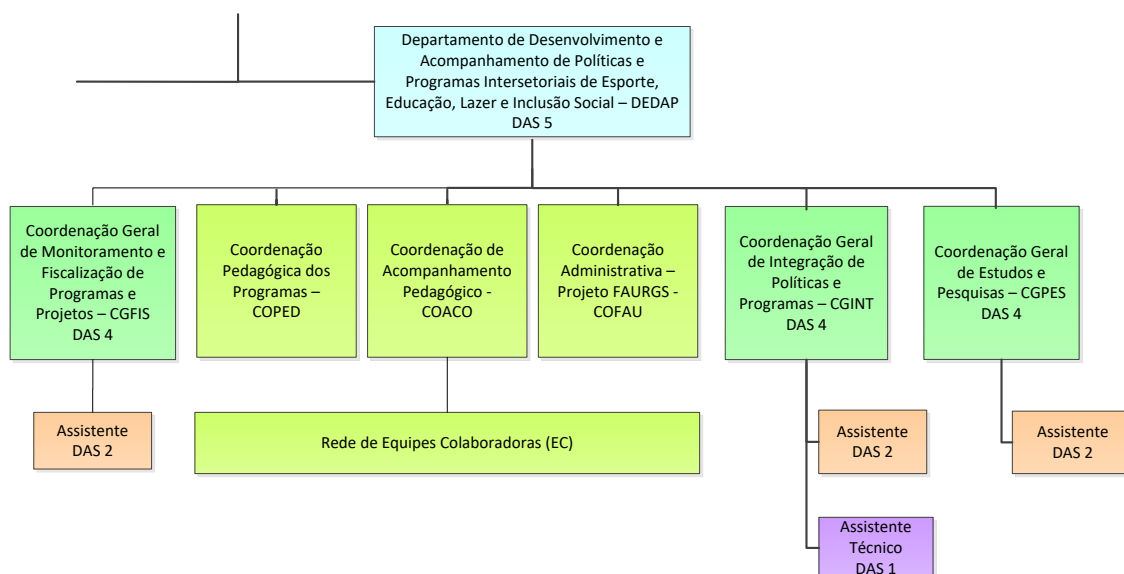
Departamento de Desenvolvimento e Acompanhamento de Políticas e Programas Intersetoriais de Esporte, Educação, Lazer e Inclusão Social – DEDAP
DAS 5

Coordenação Geral de Monitoramento e Fiscalização de Programas e Projetos – CGFIS
DAS 4

Coordenação Pedagógica dos Programas – COPED

Coordenação de Acompanhamento Pedagógico - COACO

Coordenação Administrativa – Projeto FAURGS - COFAU

Coordenação Geral de Integração de Políticas e Programas – CGINT
DAS 4

Coordenação Geral de Estudos e Pesquisas – CGPES
DAS 4

Assistente
DAS 2

Rede de Equipes Colaboradoras (EC)

Assistente
DAS 2

Assistente
DAS 2

Assistente
Técnico
DAS 1